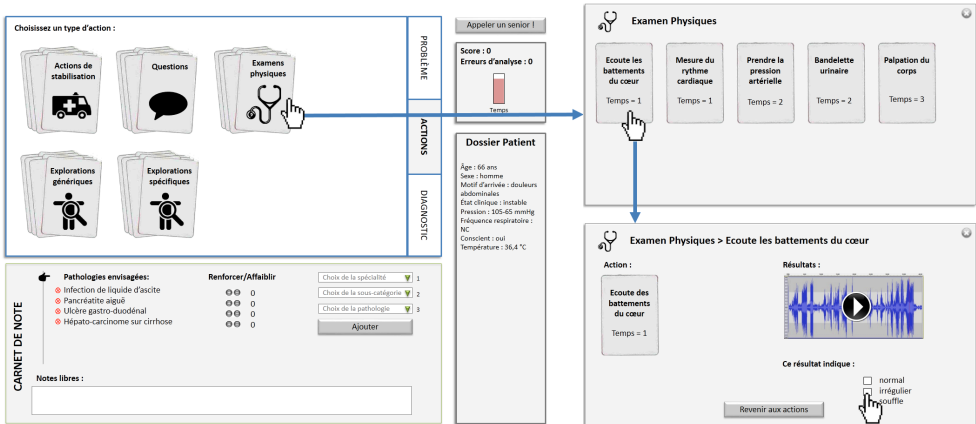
Choisissez un type d'action :

Actions de stabilisation

Questions

Examens physiques

Explorations génériques

Explorations spécifiques

PROBLÈME

ACTIONS

DIAGNOSTIC

Appeler un senior !

Score : 0
Erreurs d'analyse : 0

Temps

Dossier Patient

Âge : 66 ans
Sexe : homme
Motif d'arrivée : douleurs abdominales
État clinique : instable
Pression : 105-65 mmHg
Fréquence respiratoire : NC
Conscient : oui
Température : 36,4 °C

Examen Physiques

Ecoute les battements du cœur
Temps = 1

Mesure du rythme cardiaque
Temps = 1

Prendre la pression artérielle
Temps = 2

Bandelette urinaire
Temps = 2

Palpation du corps
Temps = 3

Examen Physiques > Ecoute les battements du cœur

Action :

Ecoute des battements du cœur
Temps = 1

Résultats :

Ce résultat indique :
normal
irrégulier
souffle

Revenir aux actions

CARNET DE NOTE

Pathologies envisagées:
Infection de liquide d'ascite
Pancréatite aiguë
Ulcère gastro-duodénal
Hépato-carcinome sur cirrhose

Renforcer/Affaiblir
0
0
0
0

Choix de la spécialité 1
Choix de la sous-catégorie 2
Choix de la pathologie 3
Ajouter

Notes libres :